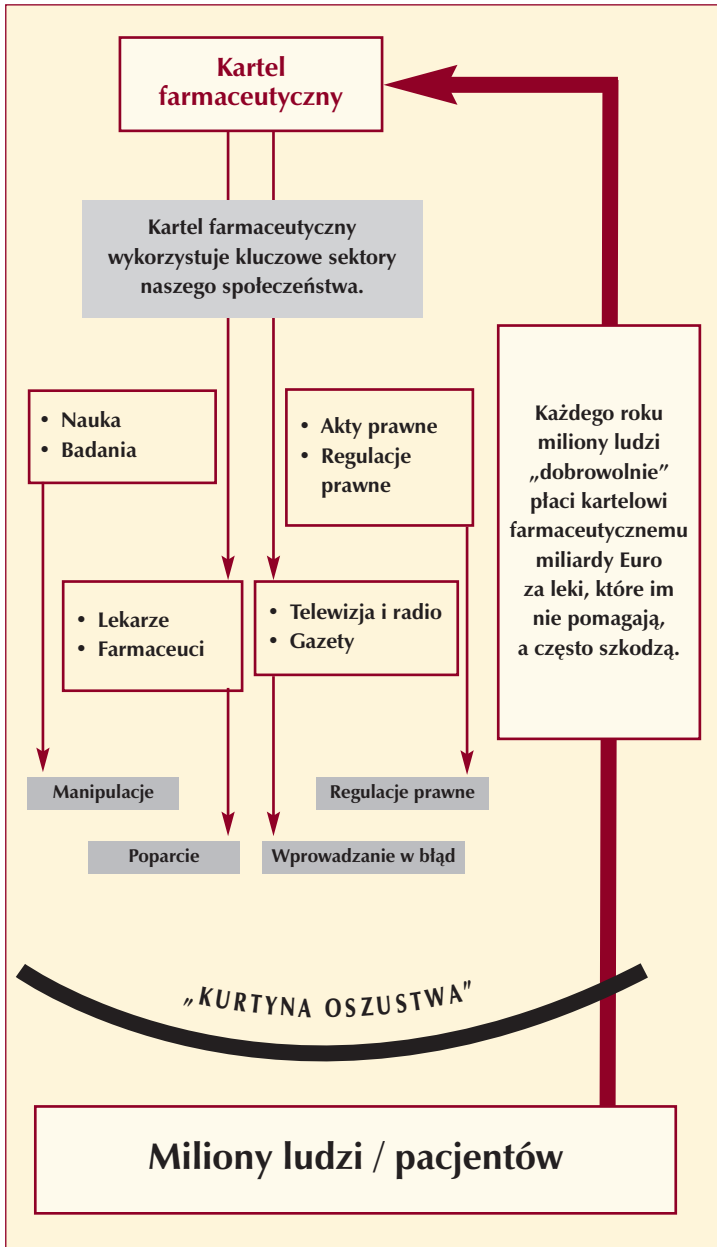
Kartel farmaceutyczny

Kartel farmaceutyczny wykorzystuje kluczowe sektory naszego społeczeństwa.

• Nauka
• Badania

• Akty prawne
• Regulacje prawne

Każdego roku miliony ludzi „dobrowolnie" płaci kartelowi farmaceutycznemu miliardy Euro za leki, które im nie pomagają, a często szkodzą.

• Lekarze
• Farmaceuci

• Telewizja i radio
• Gazety

Manipulacje

Regulacje prawne

Poparcie

Wprowadzanie w błąd

„KURTYNA OSZUSTWA"

Miliony ludzi / pacjentów